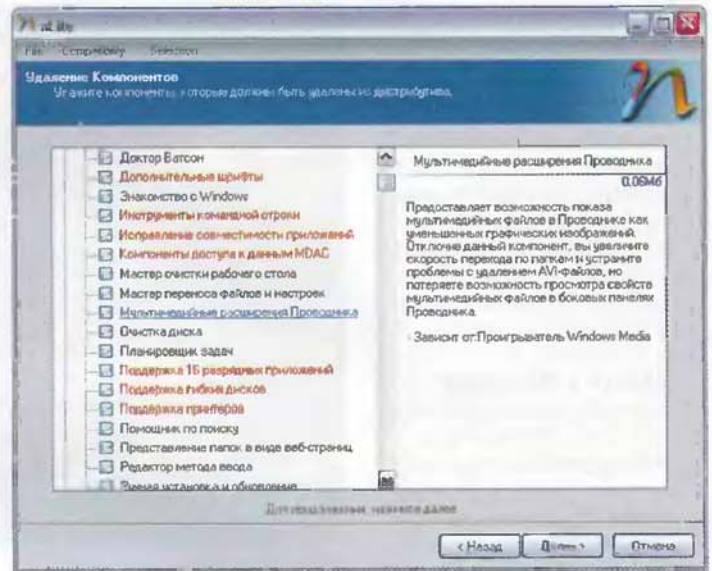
nLite

File Сохранить Selection

Удаление Компонентов
Укажите компоненты, которые должны быть удалены из дистрибутива.

Доктор Ватсон
Дополнительные шрифты
Знакомство с Windows
Инструменты командной строки
Исправление совместимости приложений
Компоненты доступа к данным MDAC
Мастер очистки рабочего стола
Мастер переноса файлов и настроек
Мультимедийные расширения Проводника
Очистка диска
Планировщик задач
Поддержка 16 разрядных приложений
Поддержка гибких дисков
Поддержка принтеров
Помощник по поиску
Представление папок в виде веб-страниц
Редактор метода ввода
Удаленная установка и обновление

Мультимедийные расширения Проводника
0.06Мб

Предоставляет возможность показа мультимедийных файлов в Проводнике как уменьшенных графических изображений. Отключив данный компонент, вы увеличите скорость перехода по папкам и устраните проблемы с удалением AVI-файлов, но потеряете возможность просмотра свойств мультимедийных файлов в боковых панелях Проводника.

Зависит от:Проигрыватель Windows Media

Для продолжения, нажмите далее

< Назад Далее > Отмена